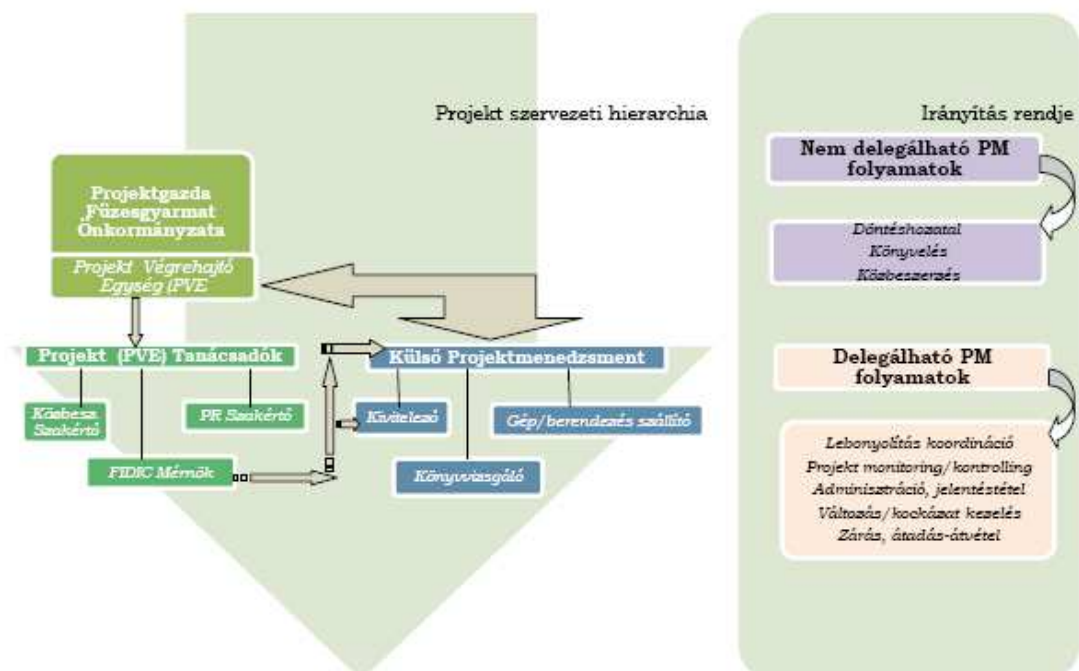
Projekt szervezeti hierarchia

Irányítás rendje

Projektgazda ,Füzesgyarmat Önkormányzata

Projekt Végrehajtó Egység (PVE

Projekt (PVE) Tanácsadók

Külső Projektmenedzsment

Közbesz. Szakértő

PR Szakértő

Kivitelező

Gép/berendezés szállító

FIDIC Mérnök

Könyvvizsgáló

Nem delegálható PM folyamatok

Döntéshozatal
Könyvelés
Közbeszerzés

Delegálható PM folyamatok

Lebonyolítás koordináció
Projekt monitoring/kontrolling
Adminisztráció, jelentéstétel
Változás/kockázat kezelés
Zárás, átadás-átvétel